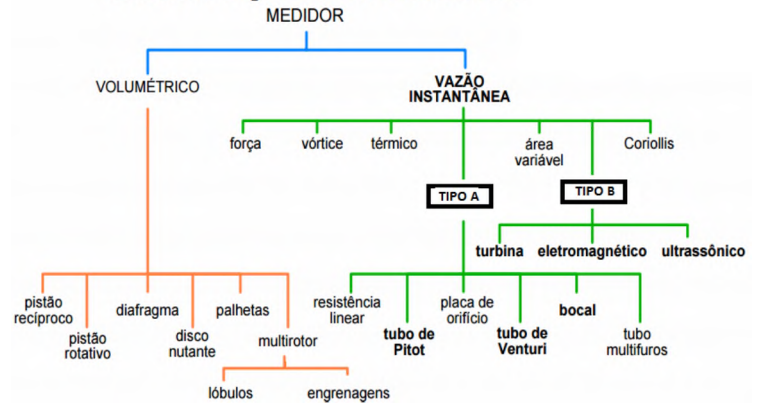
MEDIDOR

VOLUMÉTRICO

VAZÃO INSTANTÂNEA

força

vórtice

térmico

área variável

Coriollis

TIPO A

TIPO B

turbina

eletromagnético

ultrassônico

pistão recíproco

pistão rotativo

diafragma

disco nutante

palhetas

multirotor

lóbulos

engrenagens

resistência linear

tubo de Pitot

placa de orifício

tubo de Venturi

bocal

tubo multifuros